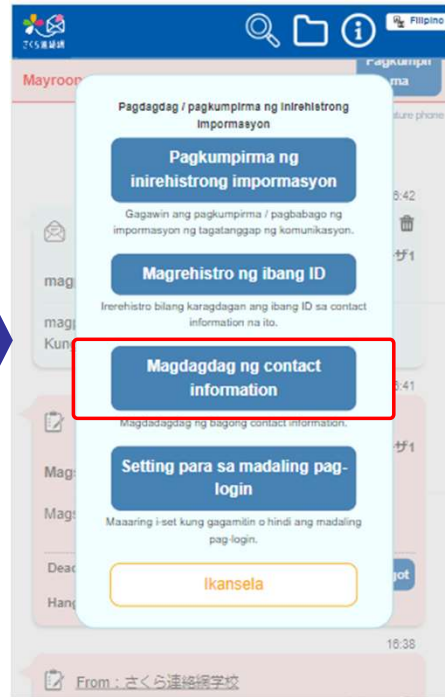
さくら連絡網

Filipino

Mayroon

Pagkumpirma

Pagdagdag / pagkumpirma ng inirehistrong impormasyon

Pagkumpirma ng inirehistrong impormasyon

Gagawin ang pagkumpirma / pagbabago ng impormasyon ng tagatanggap ng komunikasyon.

Magrehistro ng ibang ID

Irerehistro bilang karagdagan ang ibang ID sa contact information na ito.

Magdagdag ng contact information

Magdadagdag ng bagong contact information.

Setting para sa madaling pag-login

Maaaring i-set kung gagamitin o hindi ang madaling pag-login.

Ikansela

ature phone

6:42

ザ1

mag

mag
Kun

:41

ザ1

Mag

Mag

Dead

got

Hang

16:38

From：さくら連絡網学校